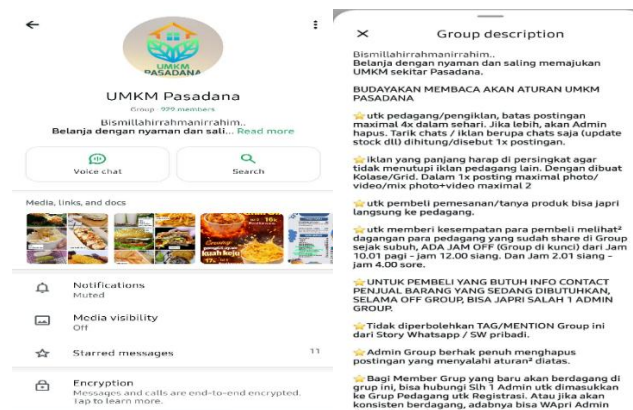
UMKM PASADANA

UMKM Pasadana

Group · 929 members

Bismillahirrahmanirrahim..

Belanja dengan nyaman dan sali... Read more

Voice chat

Search

Media, links, and docs

kuah keju

Notifications

Muted

Media visibility

Off

Starred messages

11

Encryption

Messages and calls are end-to-end encrypted. Tap to learn more.

Group description

Bismillahirrahmanirrahim..
Belanja dengan nyaman dan saling memajukan UMKM sekitar Pasadana.

BUDAYAKAN MEMBACA AKAN ATURAN UMKM PASADANA

utk pedagang/pengiklan, batas postingan maximal 4x dalam sehari. Jika lebih, akan Admin hapus. Tarik chats / iklan berupa chats saja (update stock dll) dihitung/disebut 1x postingan.

iklan yang panjang harap di persingkat agar tidak menutupi iklan pedagang lain. Dengan dibuat Kolase/Grid. Dalam 1x posting maximal photo/video/mix photo+video maximal 2

utk pembeli pemesanan/tanya produk bisa japri langsung ke pedagang.

utk memberi kesempatan para pembeli melihat² dagangan para pedagang yang sudah share di Group sejak subuh, ADA JAM OFF (Group di kunci) dari Jam 10.01 pagi - jam 12.00 siang. Dan Jam 2.01 siang - jam 4.00 sore.

UNTUK PEMBELI YANG BUTUH INFO CONTACT PENJUAL BARANG YANG SEDANG DIBUTUHKAN, SELAMA OFF GROUP, BISA JAPRI SALAH 1 ADMIN GROUP.

Tidak diperbolehkan TAG/MENTION Group ini dari Story Whatsapp / SW pribadi.

Admin Group berhak penuh menghapus postingan yang menyalahi aturan² diatas.

Bagi Member Grup yang baru akan berdagang di grup ini, bisa hubungi Slh 1 Admin utk dimasukkan ke Grup Pedagang utk Registrasi. Atau jika akan konsisten berdagang, adabnya bisa WApri Admin